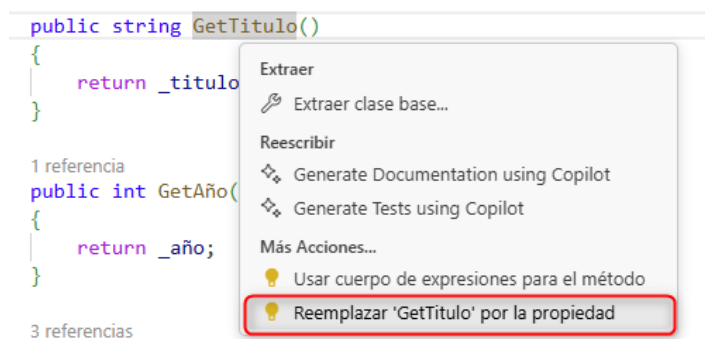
public string GetTitulo()
{
    return _titulo

}

1 referencia
public int GetAño(
{
    return _año;
}

3 referencias

Extraer
Extraer clase base...
Reescribir
Generate Documentation using Copilot
Generate Tests using Copilot
Más Acciones...
Usar cuerpo de expresiones para el método
Reemplazar 'GetTitulo' por la propiedad